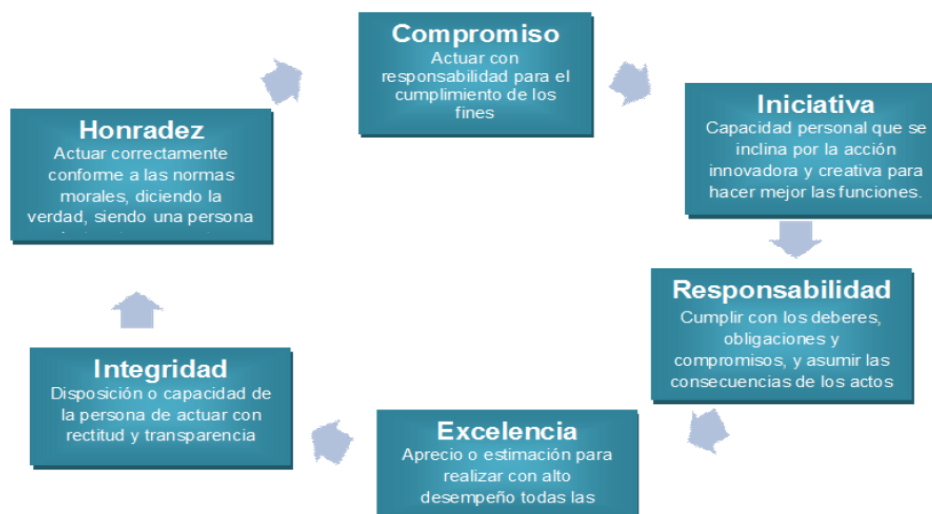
Compromiso
Actuar con responsabilidad para el cumplimiento de los fines

Iniciativa
Capacidad personal que se inclina por la acción innovadora y creativa para hacer mejor las funciones.

Responsabilidad
Cumplir con los deberes, obligaciones y compromisos, y asumir las consecuencias de los actos

Excelencia
Aprecio o estimación para realizar con alto desempeño todas las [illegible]

Integridad
Disposición o capacidad de la persona de actuar con rectitud y transparencia

Honradez
Actuar correctamente conforme a las normas morales, diciendo la verdad, siendo una persona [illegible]